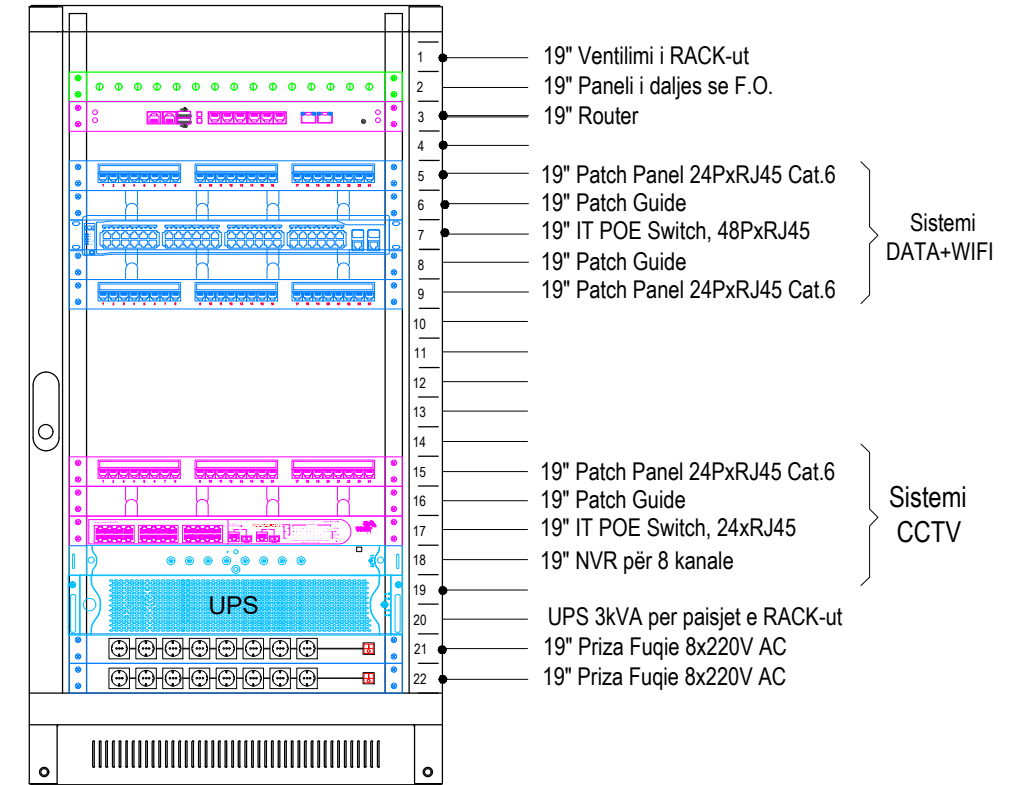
UPS

1 19" Ventilimi i RACK-ut
2 19" Paneli i daljes se F.O.
3 19" Router
4
5 19" Patch Panel 24PxRJ45 Cat.6
6 19" Patch Guide
7 19" IT POE Switch, 48PxRJ45
8 19" Patch Guide
9 19" Patch Panel 24PxRJ45 Cat.6
10
11
12
13
14
15 19" Patch Panel 24PxRJ45 Cat.6
16 19" Patch Guide
17 19" IT POE Switch, 24xRJ45
18 19" NVR për 8 kanale
19
20 UPS 3kVA per paisjet e RACK-ut
21 19" Priza Fuqie 8x220V AC
22 19" Priza Fuqie 8x220V AC

Sistemi DATA+WIFI

Sistemi CCTV